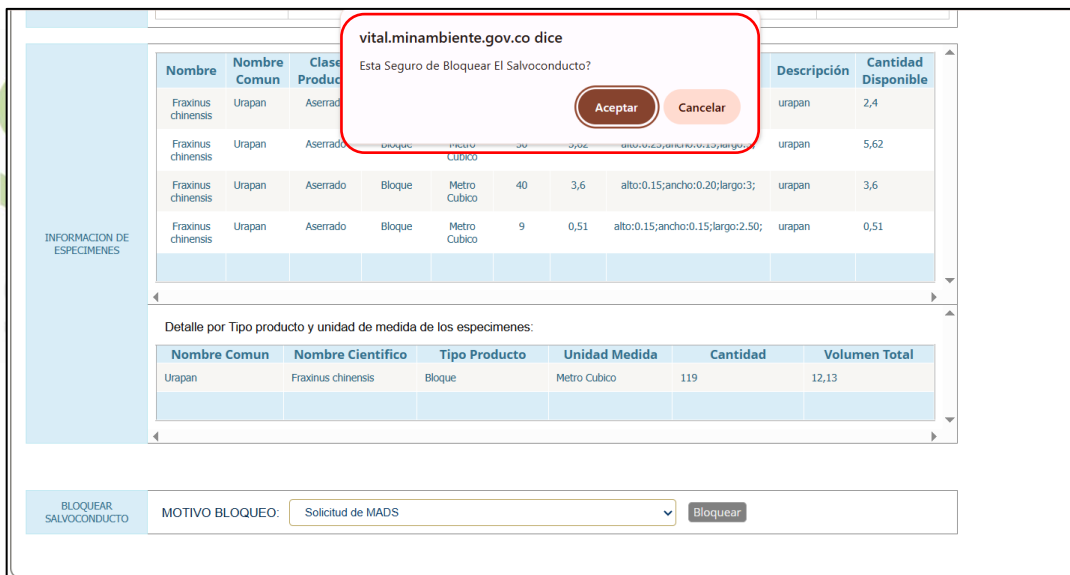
vital.minambiente.gov.co dice

Esta Seguro de Bloquear El Salvoconducto?

Aceptar Cancelar

INFORMACION DE ESPECIMENES

| Nombre | Nombre Comun | Clase Produc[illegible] | | | | | | Descripción | Cantidad Disponible |
|---|---|---|---|---|---|---|---|---|---|
| Fraxinus chinensis | Urapan | Aserrado | | | | | | urapan | 2,4 |
| Fraxinus chinensis | Urapan | Aserrado | Bloque | Metro Cubico | 30 | 5,62 | alto:0.25;ancho:0.15;largo:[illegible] | urapan | 5,62 |
| Fraxinus chinensis | Urapan | Aserrado | Bloque | Metro Cubico | 40 | 3,6 | alto:0.15;ancho:0.20;largo:3; | urapan | 3,6 |
| Fraxinus chinensis | Urapan | Aserrado | Bloque | Metro Cubico | 9 | 0,51 | alto:0.15;ancho:0.15;largo:2.50; | urapan | 0,51 |

Detalle por Tipo producto y unidad de medida de los especimenes:

| Nombre Comun | Nombre Cientifico | Tipo Producto | Unidad Medida | Cantidad | Volumen Total |
|---|---|---|---|---|---|
| Urapan | Fraxinus chinensis | Bloque | Metro Cubico | 119 | 12,13 |

BLOQUEAR SALVOCONDUCTO

MOTIVO BLOQUEO: Solicitud de MADS Bloquear